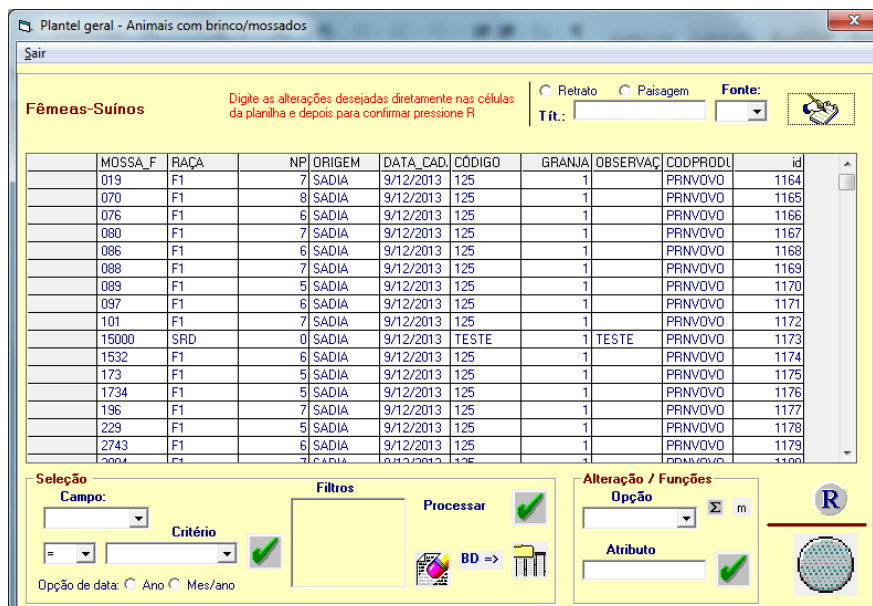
Plantel geral - Animais com brinco/mossados

Sair

Fêmeas-Suínos

Digite as alterações desejadas diretamente nas células da planilha e depois para confirmar pressione R

Retrato Paisagem Fonte:

Tít.:

| MOSSA_F | RAÇA | NP | ORIGEM | DATA_CAD. | CÓDIGO | GRANJA | OBSERVAÇ | CODPRODU | id |
|---|---|---|---|---|---|---|---|---|---|
| 019 | F1 | 7 | SADIA | 9/12/2013 | 125 | 1 | | PRNVOVO | 1164 |
| 070 | F1 | 8 | SADIA | 9/12/2013 | 125 | 1 | | PRNVOVO | 1165 |
| 076 | F1 | 6 | SADIA | 9/12/2013 | 125 | 1 | | PRNVOVO | 1166 |
| 080 | F1 | 7 | SADIA | 9/12/2013 | 125 | 1 | | PRNVOVO | 1167 |
| 086 | F1 | 6 | SADIA | 9/12/2013 | 125 | 1 | | PRNVOVO | 1168 |
| 088 | F1 | 7 | SADIA | 9/12/2013 | 125 | 1 | | PRNVOVO | 1169 |
| 089 | F1 | 5 | SADIA | 9/12/2013 | 125 | 1 | | PRNVOVO | 1170 |
| 097 | F1 | 6 | SADIA | 9/12/2013 | 125 | 1 | | PRNVOVO | 1171 |
| 101 | F1 | 7 | SADIA | 9/12/2013 | 125 | 1 | | PRNVOVO | 1172 |
| 15000 | SRD | 0 | SADIA | 9/12/2013 | TESTE | 1 | TESTE | PRNVOVO | 1173 |
| 1532 | F1 | 6 | SADIA | 9/12/2013 | 125 | 1 | | PRNVOVO | 1174 |
| 173 | F1 | 5 | SADIA | 9/12/2013 | 125 | 1 | | PRNVOVO | 1175 |
| 1734 | F1 | 5 | SADIA | 9/12/2013 | 125 | 1 | | PRNVOVO | 1176 |
| 196 | F1 | 7 | SADIA | 9/12/2013 | 125 | 1 | | PRNVOVO | 1177 |
| 229 | F1 | 5 | SADIA | 9/12/2013 | 125 | 1 | | PRNVOVO | 1178 |
| 2743 | F1 | 6 | SADIA | 9/12/2013 | 125 | 1 | | PRNVOVO | 1179 |

Seleção
Campo:
Critério
=
Opção de data: Ano Mes/ano

Filtros

Processar

BD =>

Alteração / Funções
Opção
Σ m
Atributo

R